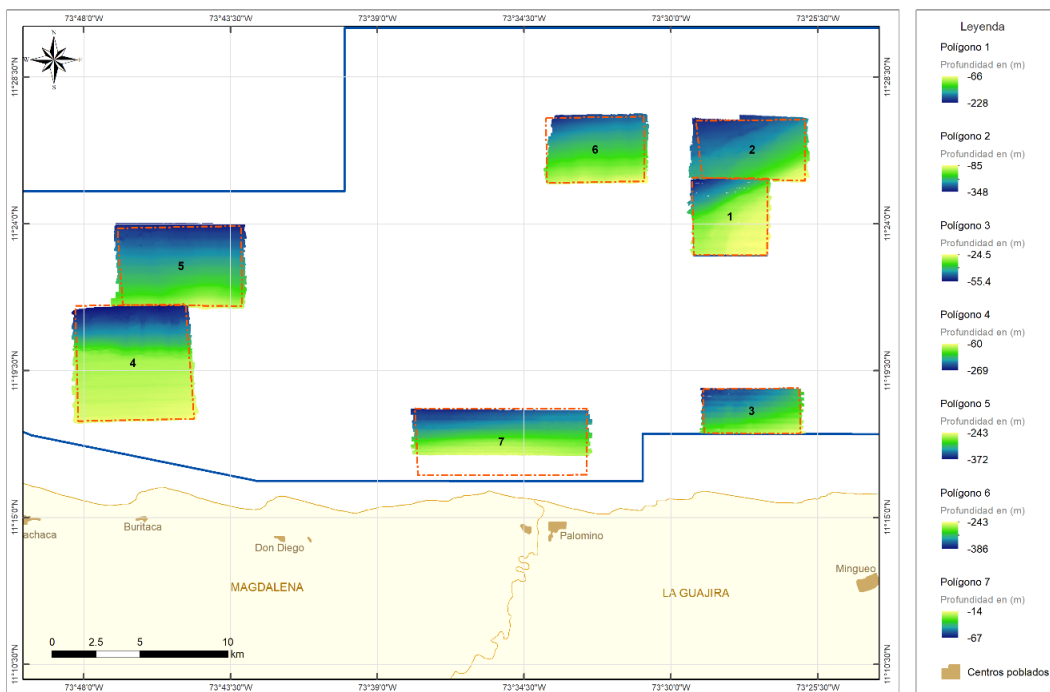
73°48'0"W 73°43'30"W 73°39'0"W 73°34'30"W 73°30'0"W 73°25'30"W

11°28'30"N
11°24'0"N
11°19'30"N
11°15'0"N
11°10'30"N

N
S

6
2
1
5
4
3
7

achaca
Buritaca
Don Diego
Palomino
Mingueo
MAGDALENA
LA GUAJIRA

0 2.5 5 10 km

73°48'0"W 73°43'30"W 73°39'0"W 73°34'30"W 73°30'0"W 73°25'30"W

11°28'30"N
11°24'0"N
11°19'30"N
11°15'0"N
11°10'30"N

Leyenda

Polígono 1
Profundidad en (m)
-66
-228

Polígono 2
Profundidad en (m)
-85
-348

Polígono 3
Profundidad en (m)
-24.5
-55.4

Polígono 4
Profundidad en (m)
-60
-269

Polígono 5
Profundidad en (m)
-243
-372

Polígono 6
Profundidad en (m)
-243
-386

Polígono 7
Profundidad en (m)
-14
-67

Centros poblados